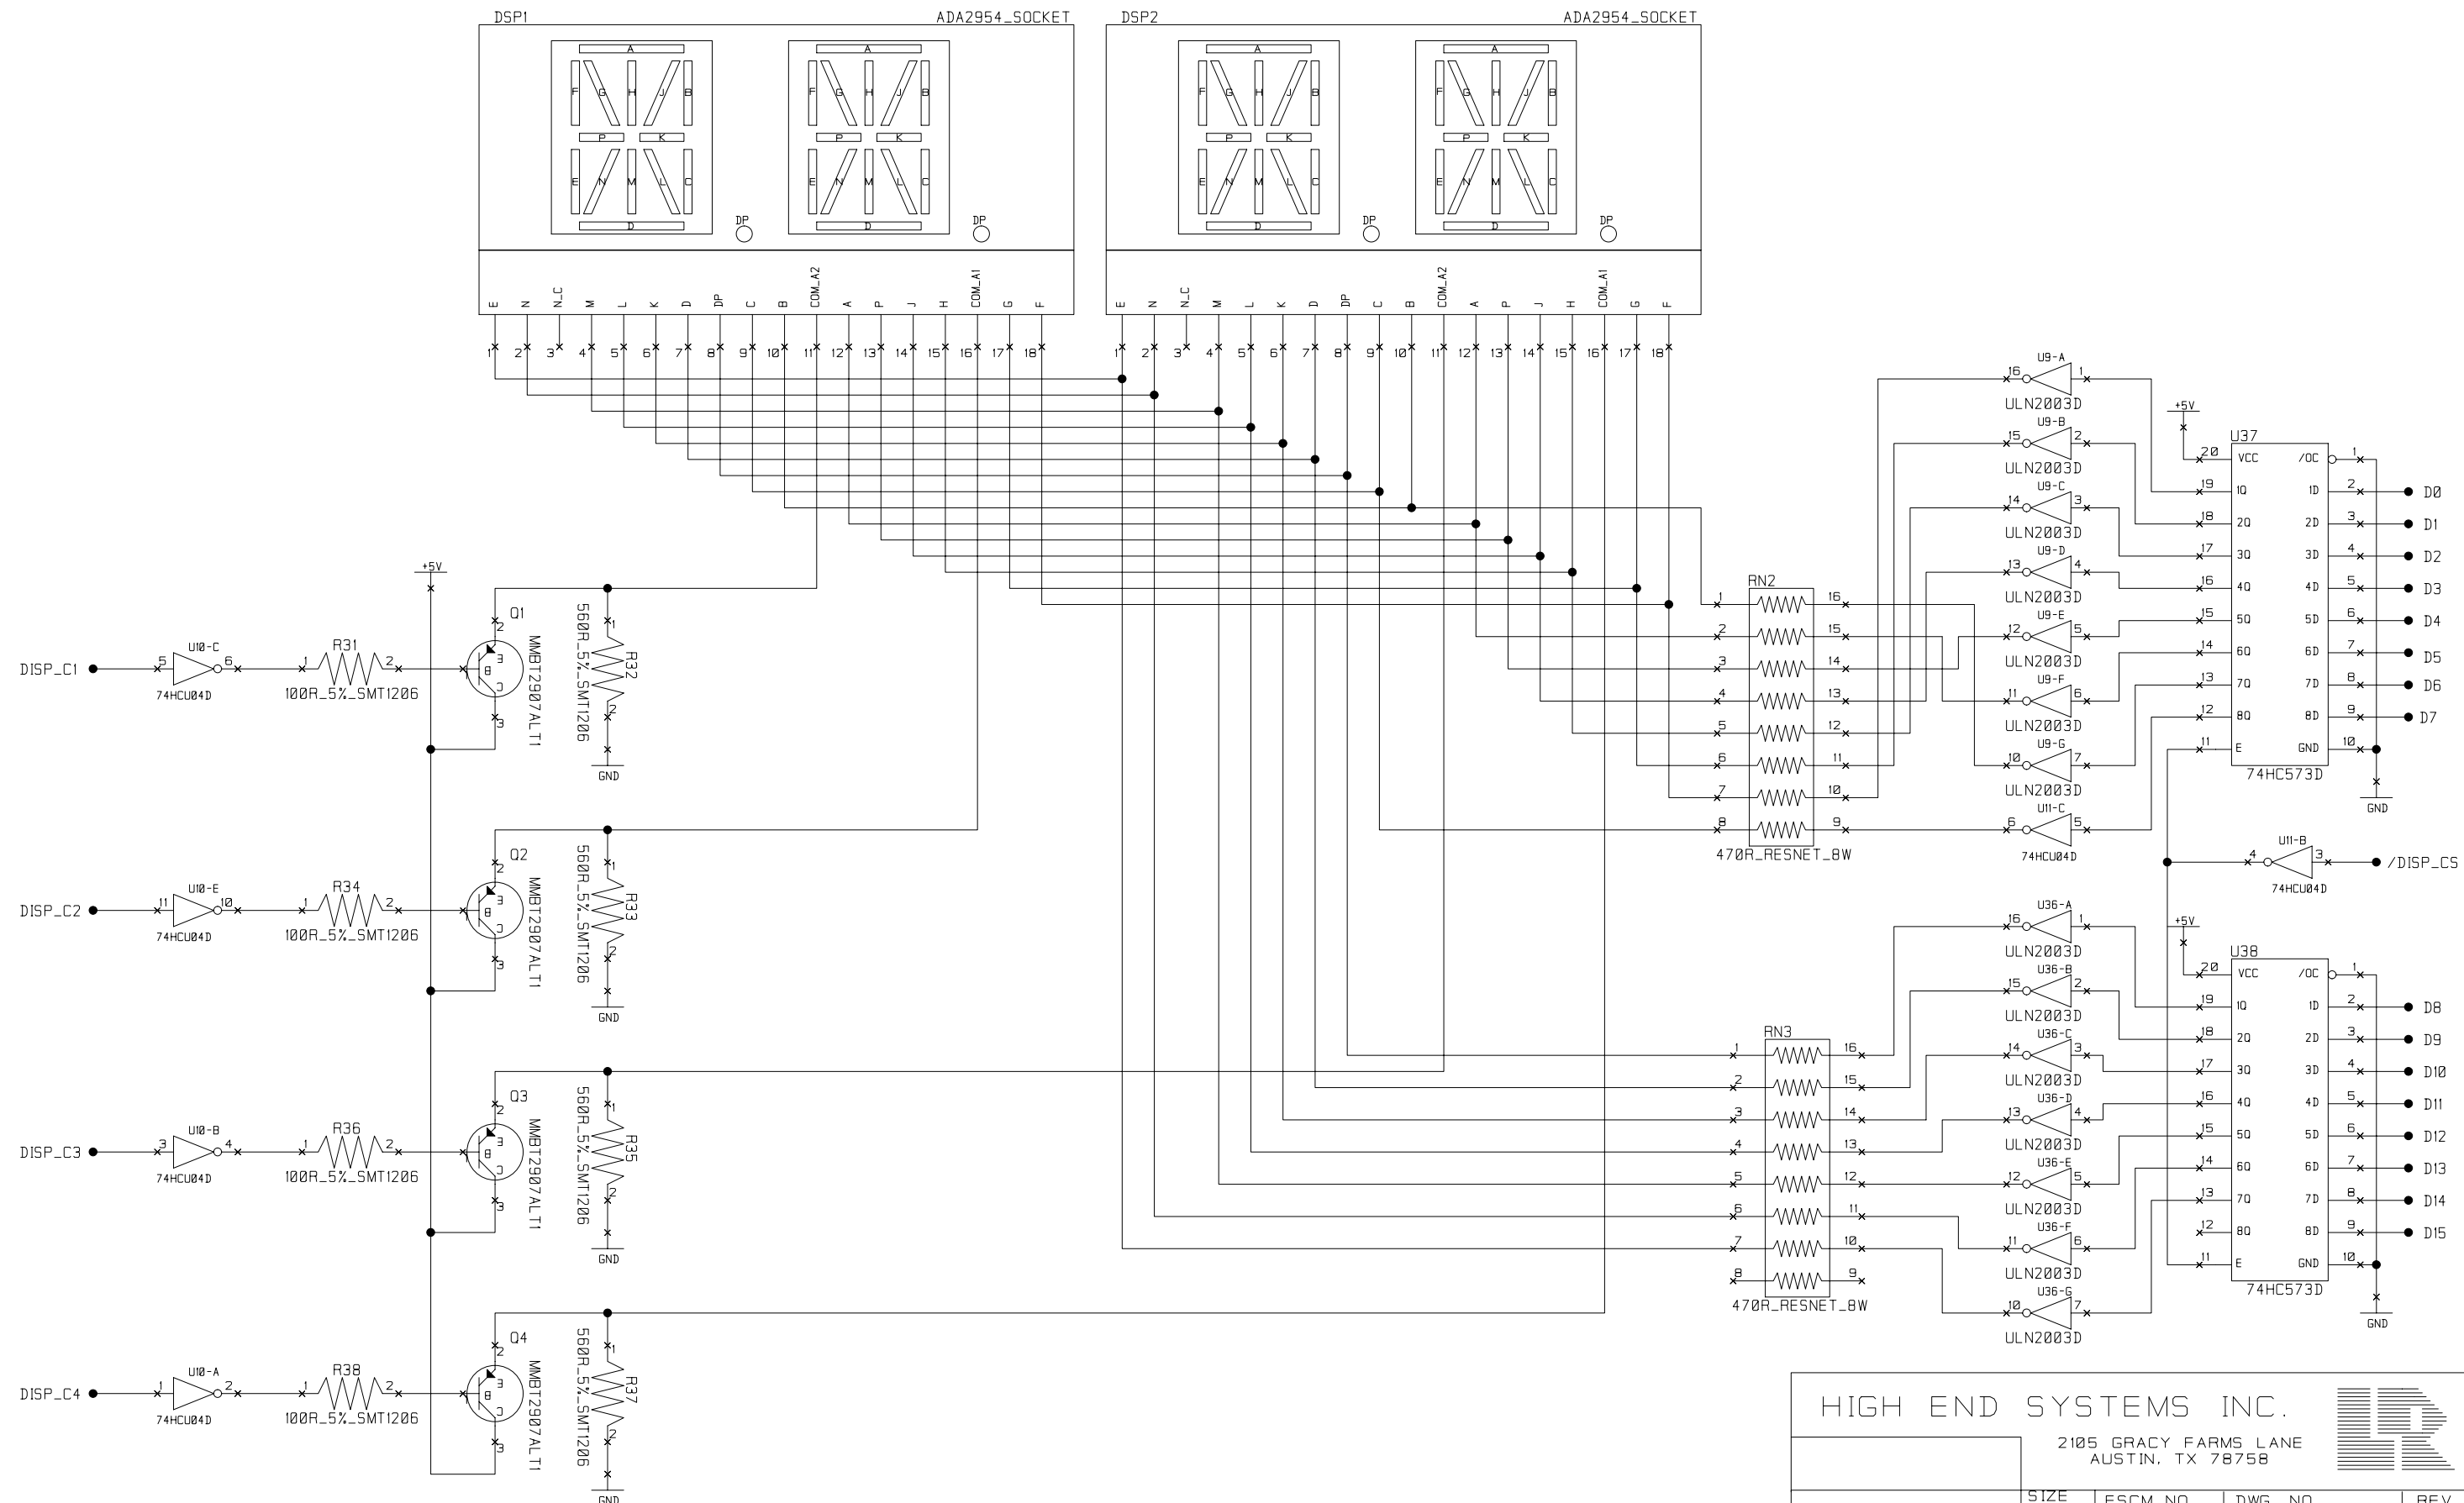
DSP1 ADA2954_SOCKET
DSP2 ADA2954_SOCKET

A F G H J B P K E N M L C D DP
A F G H J B P K E N M L C D DP
A F G H J B P K E N M L C D DP
A F G H J B P K E N M L C D DP

E N N_C M L K D DP C B COM_A2 A P J H COM_A1 G F
1 2 3 4 5 6 7 8 9 10 11 12 13 14 15 16 17 18

E N N_C M L K D DP C B COM_A2 A P J H COM_A1 G F
1 2 3 4 5 6 7 8 9 10 11 12 13 14 15 16 17 18

+5V

DISP_C1 5 U10-C 6 74HCU04D 1 R31 2 100R_5%_SMT1206 Q1 MMBT2907ALT1 560R_5%_SMT1206 R32 GND
DISP_C2 11 U10-E 10 74HCU04D 1 R34 2 100R_5%_SMT1206 Q2 MMBT2907ALT1 560R_5%_SMT1206 R33 GND
DISP_C3 3 U10-B 4 74HCU04D 1 R36 2 100R_5%_SMT1206 Q3 MMBT2907ALT1 560R_5%_SMT1206 R35 GND
DISP_C4 1 U10-A 2 74HCU04D 1 R38 2 100R_5%_SMT1206 Q4 MMBT2907ALT1 560R_5%_SMT1206 R37 GND

U9-A ULN2003D
U9-B ULN2003D
U9-C ULN2003D
U9-D ULN2003D
U9-E ULN2003D
U9-F ULN2003D
U9-G ULN2003D
U11-C 74HCU04D

RN2 470R_RESNET_8W

+5V
U37
20 VCC /OC 1
19 1Q 1D 2 D0
18 2Q 2D 3 D1
17 3Q 3D 4 D2
16 4Q 4D 5 D3
15 5Q 5D 6 D4
14 6Q 6D 7 D5
13 7Q 7D 8 D6
12 8Q 8D 9 D7
11 E GND 10
74HC573D
GND

U11-B 74HCU04D /DISP_CS

U36-A ULN2003D
U36-B ULN2003D
U36-C ULN2003D
U36-D ULN2003D
U36-E ULN2003D
U36-F ULN2003D
U36-G ULN2003D

RN3 470R_RESNET_8W

+5V
U38
20 VCC /OC 1
19 1Q 1D 2 D8
18 2Q 2D 3 D9
17 3Q 3D 4 D10
16 4Q 4D 5 D11
15 5Q 5D 6 D12
14 6Q 6D 7 D13
13 7Q 7D 8 D14
12 8Q 8D 9 D15
11 E GND 10
74HC573D
GND

HIGH END SYSTEMS INC.
2105 GRACY FARMS LANE
AUSTIN, TX 78758
SIZE FSCM NO DWG NO REV